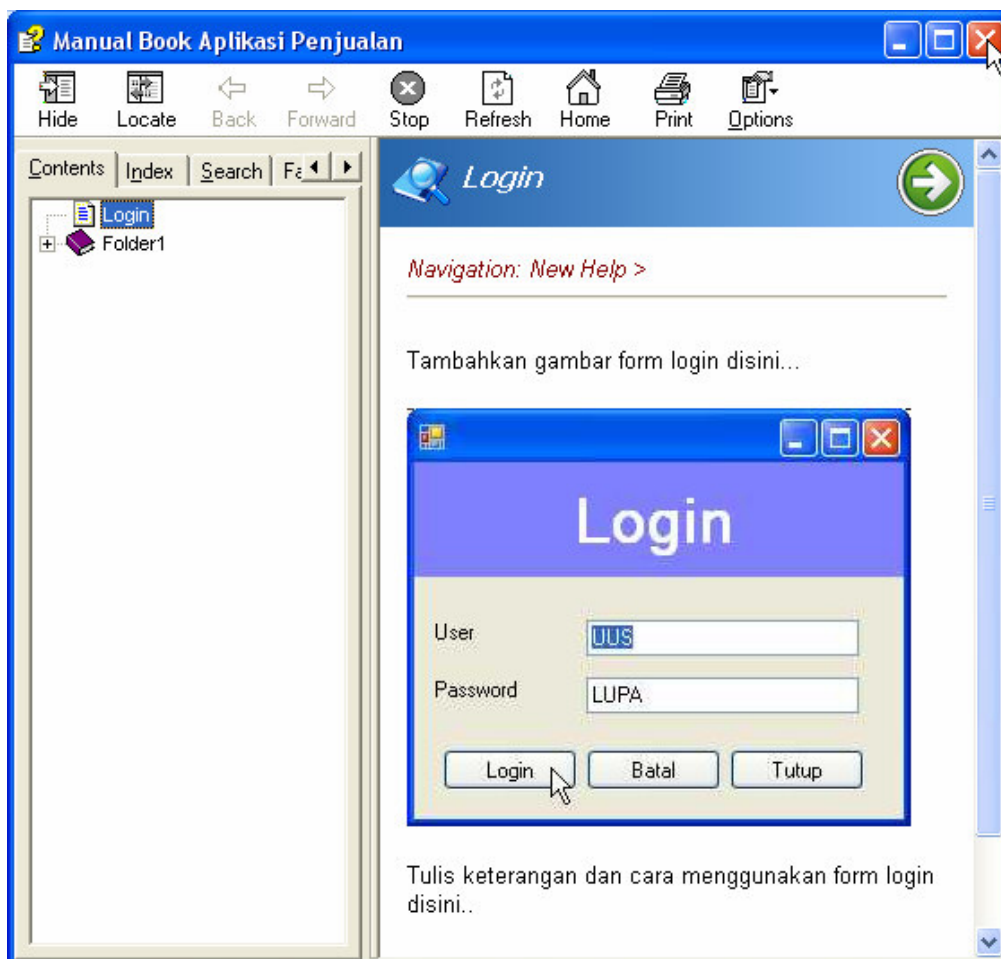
Manual Book Aplikasi Penjualan

Hide Locate Back Forward Stop Refresh Home Print Options

Contents Index Search Fa

Login
Folder1

Login

Navigation: New Help >

Tambahkan gambar form login disini...

Login

User UUS

Password LUPA

Login Batal Tutup

Tulis keterangan dan cara menggunakan form login disini..